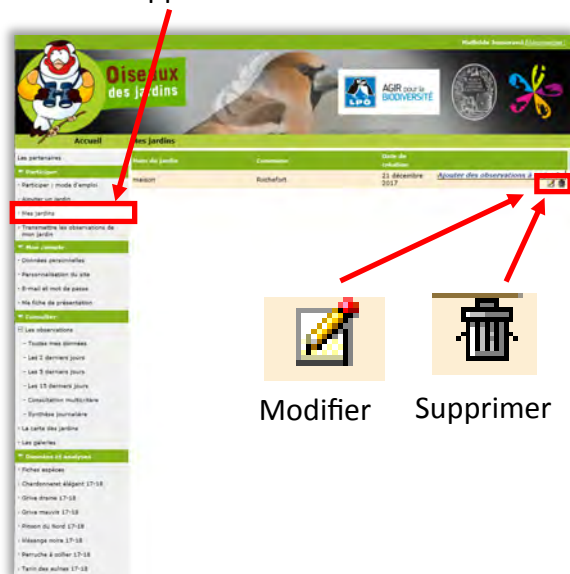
Oiseaux des jardins

AGIR pour la BIODIVERSITÉ

LPO

Mathilde Souverest Déconnexion

Accueil

Mes jardins

Les partenaires

Participer

- Participer : mode d'emploi

- Ajouter un jardin

- Mes jardins

- Transmettre les observations de mon jardin

Mon compte

- Données personnelles

- Personnalisation du site

- E-mail et mot de passe

- Ma fiche de présentation

Consulter

Les observations

- Toutes mes données

- Les 2 derniers jours

- Les 5 derniers jours

- Les 15 derniers jours

- Consultation multicritère

- Synthèse journalière

- La carte des jardins

- Les galeries

Données et analyses

- Fiches espèces

- Chardonneret élégant 17-18

- Grive draine 17-18

- Grive mauvis 17-18

- Pinson du Nord 17-18

- Mésange noire 17-18

- Perruche à collier 17-18

- Tarin des aulnes 17-18

| Nom du jardin | Commune | Date de création | |
|---|---|---|---|
| maison | Rochefort | 21 décembre 2017 | Ajouter des observations à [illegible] |

Modifier

Supprimer